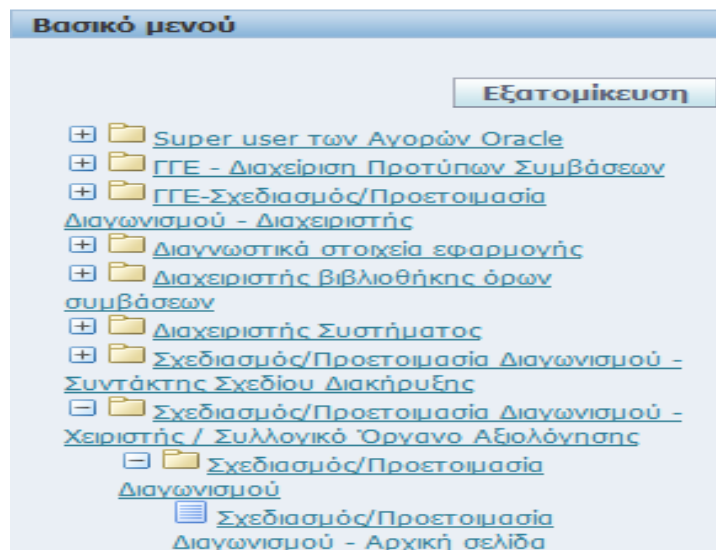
Βασικό μενού

Εξατομίκευση

Super user των Αγορών Oracle
ΓΓΕ - Διαχείριση Προτύπων Συμβάσεων
ΓΓΕ-Σχεδιασμός/Προετοιμασία Διαγωνισμού - Διαχειριστής
Διαγνωστικά στοιχεία εφαρμογής
Διαχειριστής βιβλιοθήκης όρων συμβάσεων
Διαχειριστής Συστήματος
Σχεδιασμός/Προετοιμασία Διαγωνισμού - Συντάκτης Σχεδίου Διακήρυξης
Σχεδιασμός/Προετοιμασία Διαγωνισμού - Χειριστής / Συλλογικό Όργανο Αξιολόγησης
Σχεδιασμός/Προετοιμασία Διαγωνισμού
Σχεδιασμός/Προετοιμασία Διαγωνισμού - Αρχική σελίδα